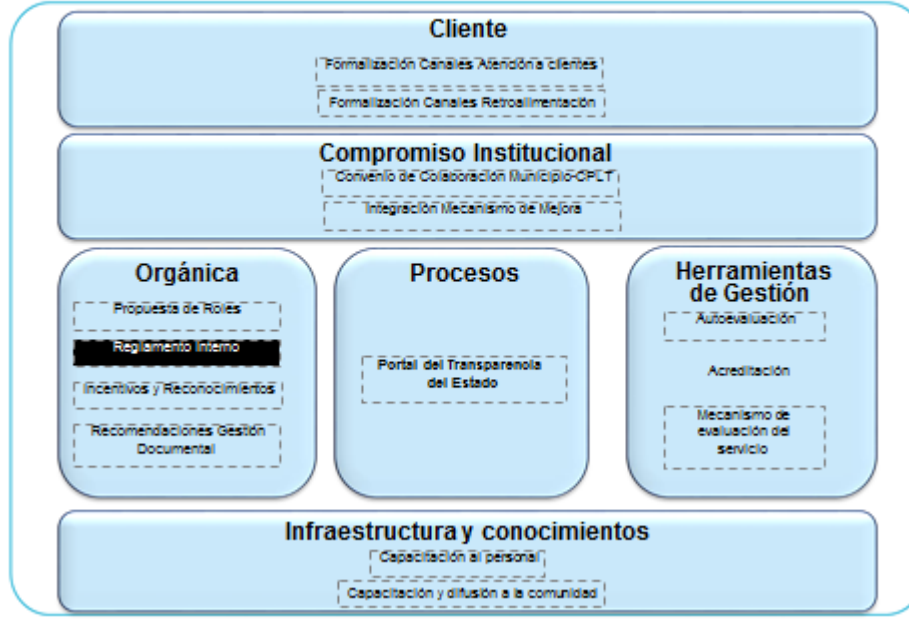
Cliente

Formalización Canales Atención a clientes

Formalización Canales Retroalimentación

Compromiso Institucional

Convenio de Colaboración Municipio-CPLT

Integración Mecanismo de Mejora

Orgánica

Propuesta de Roles

Reglamento Interno

Incentivos y Reconocimientos

Recomendaciones Gestión Documental

Procesos

Portal del Transparencia del Estado

Herramientas de Gestión

Autoevaluación

Acreditación

Mecanismo de evaluación del servicio

Infraestructura y conocimientos

Capacitación al personal

Capacitación y difusión a la comunidad